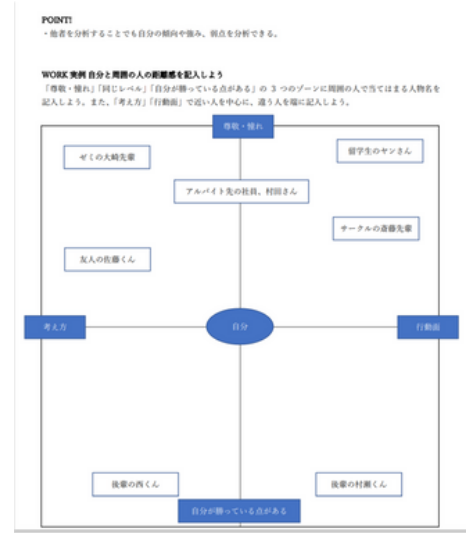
POINT!
・他者を分析することでも自分の傾向や強み、弱点を分析できる。

WORK 実例 自分と周囲の人の距離感を記入しよう
「尊敬・憧れ」「同じレベル」「自分が勝っている点がある」の 3 つのゾーンに周囲の人で当てはまる人物名を記入しよう。また、「考え方」「行動面」で近い人を中心に、遠う人を端に記入しよう。

尊敬・憧れ

ゼミの大崎先輩

留学生のヤンさん

アルバイト先の社員、村田さん

サークルの斎藤先輩

友人の佐藤くん

考え方

自分

行動面

後輩の西くん

後輩の村瀬くん

自分が勝っている点がある